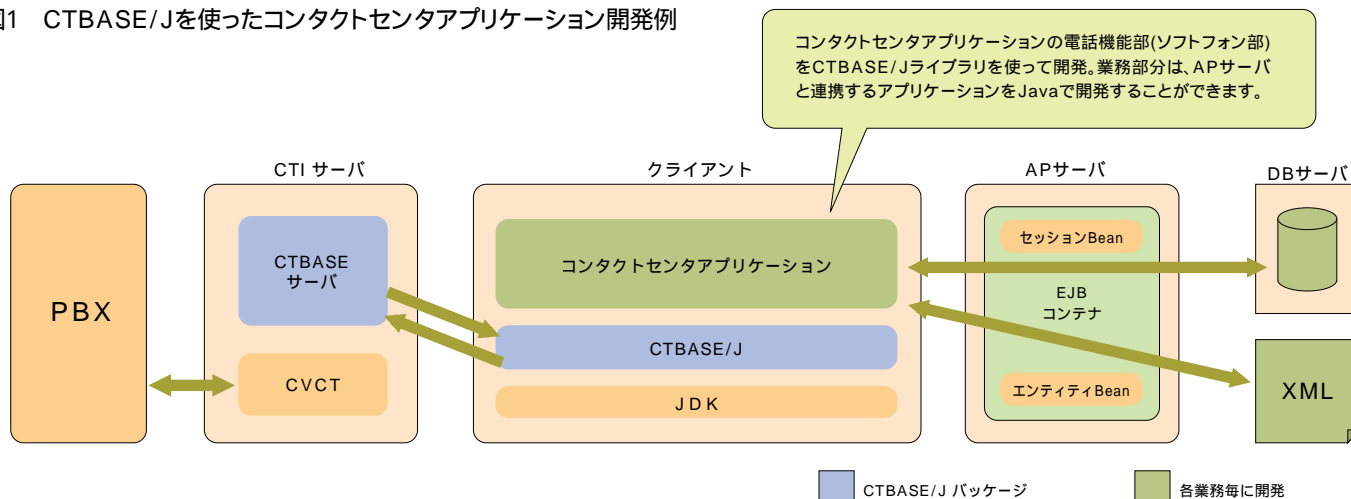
図1　CTBASE/Jを使ったコンタクトセンタアプリケーション開発例

コンタクトセンタアプリケーションの電話機能部(ソフトフォン部)をCTBASE/Jライブラリを使って開発。業務部分は、APサーバと連携するアプリケーションをJavaで開発することができます。

CTI サーバ
クライアント
APサーバ
DBサーバ

PBX

CTBASE
サーバ

CVCT

コンタクトセンタアプリケーション

CTBASE/J

JDK

セッションBean

EJB
コンテナ

エンティティBean

XML

CTBASE/J パッケージ
各業務毎に開発